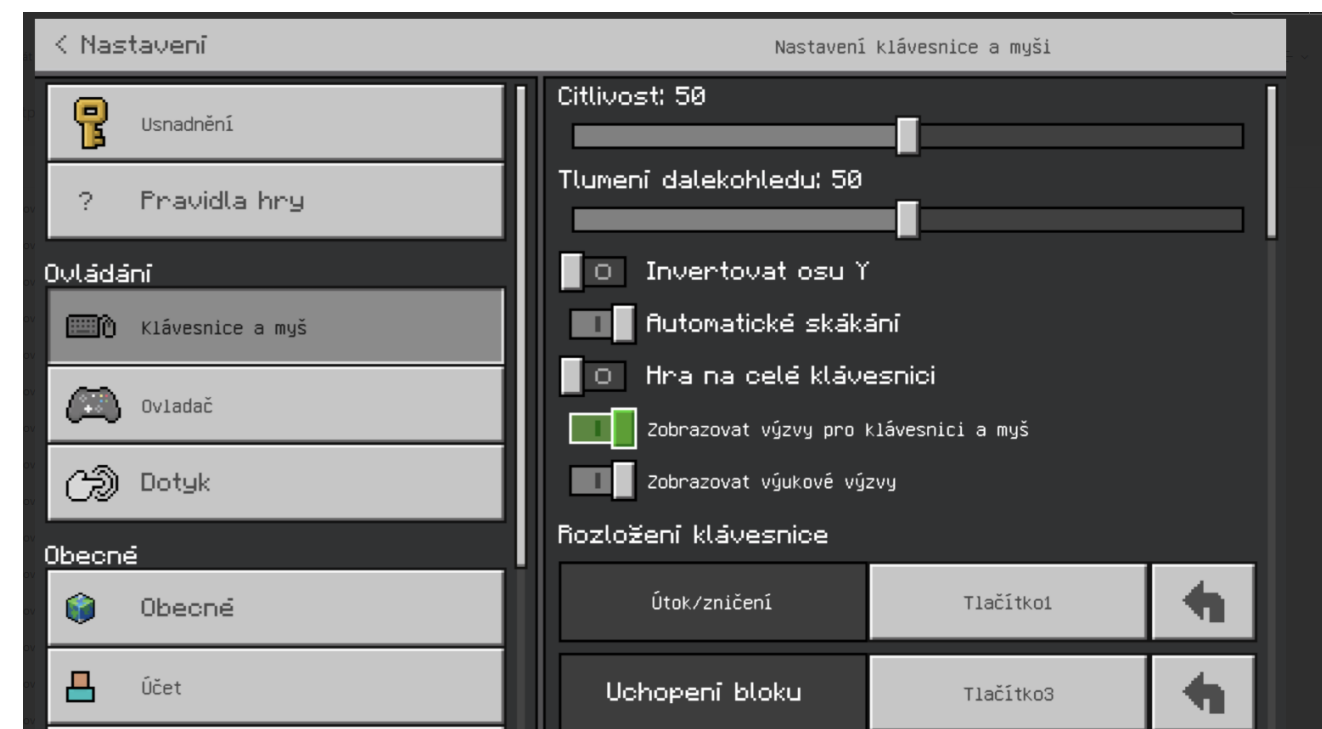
< Nastavení

Nastavení klávesnice a myši

Usnadnění

? Pravidla hry

Ovládání

Klávesnice a myš

Ovladač

Dotyk

Obecné

Obecné

Účet

Citlivost: 50

Tlumení dalekohledu: 50

Invertovat osu Y

Automatické skákání

Hra na celé klávesnici

Zobrazovat výzvy pro klávesnici a myš

Zobrazovat výukové výzvy

Rozložení klávesnice

| Útok/zničení | Tlačítko1 |
|---|---|
| Uchopení bloku | Tlačítko3 |